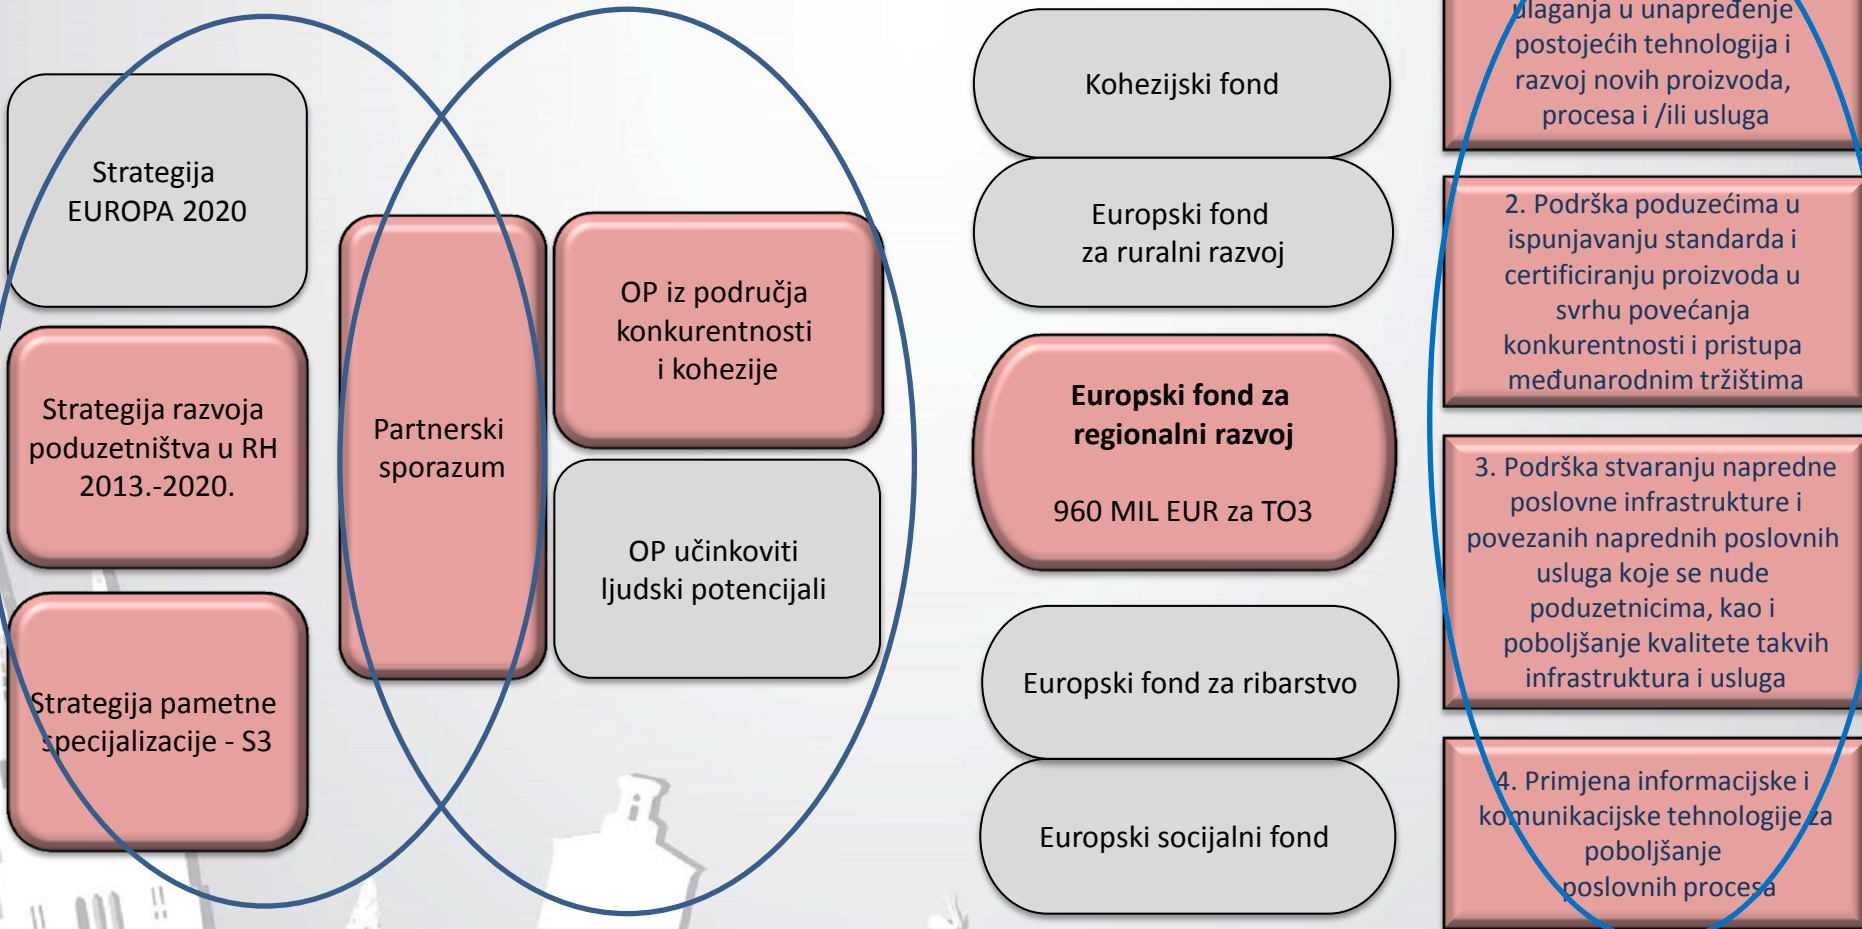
Strategija EUROPA 2020

Strategija razvoja poduzetništva u RH 2013.-2020.

Strategija pametne specijalizacije - S3

Partnerski sporazum

OP iz područja konkurentnosti i kohezije

OP učinkoviti ljudski potencijali

Kohezijski fond

Europski fond za ruralni razvoj

**Europski fond za regionalni razvoj**

960 MIL EUR za TO3

Europski fond za ribarstvo

Europski socijalni fond

ulaganja u unapređenje postojećih tehnologija i razvoj novih proizvoda, procesa i /ili usluga

2. Podrška poduzećima u ispunjavanju standarda i certificiranju proizvoda u svrhu povećanja konkurentnosti i pristupa međunarodnim tržištima

3. Podrška stvaranju napredne poslovne infrastrukture i povezanih naprednih poslovnih usluga koje se nude poduzetnicima, kao i poboljšanje kvalitete takvih infrastruktura i usluga

4. Primjena informacijske i komunikacijske tehnologije za poboljšanje poslovnih procesa